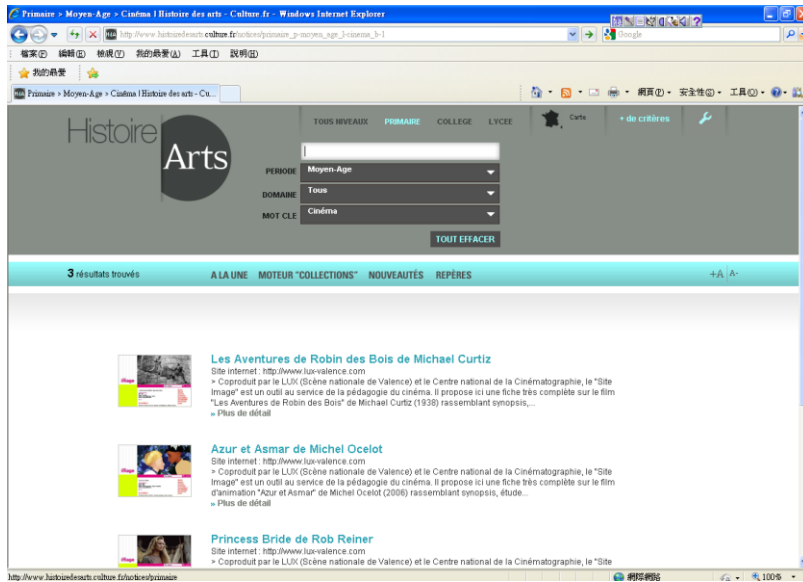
Primaire > Moyen-Age > Cinéma | Histoire des arts - Culture.fr - Windows Internet Explorer

http://www.histoiredesarts.culture.fr/notices/primaire_p-moyen_age_l-cinema_b-1

Google

檔案(F) 編輯(E) 檢視(V) 我的最愛(A) 工具(T) 說明(H)

我的最愛

Primaire > Moyen-Age > Cinéma | Histoire des arts - Cu...

網頁(P) 安全性(S) 工具(O)

Histoire Arts

TOUS NIVEAUX PRIMAIRE COLLEGE LYCEE

Carte

+ de critères

PERIODE Moyen-Age

DOMAINE Tous

MOT CLE Cinéma

TOUT EFFACER

3 résultats trouvés

A LA UNE MOTEUR "COLLECTIONS" NOUVEAUTÉS REPÈRES

+A A-

Les Aventures de Robin des Bois de Michael Curtiz
Site internet : http://www.lux-valence.com
> Coproduit par le LUX (Scène nationale de Valence) et le Centre national de la Cinématographie, le "Site Image" est un outil au service de la pédagogie du cinéma. Il propose ici une fiche très complète sur le film "Les Aventures de Robin des Bois" de Michael Curtiz (1938) rassemblant synopsis,...
» Plus de détail

Azur et Asmar de Michel Ocelot
Site internet : http://www.lux-valence.com
> Coproduit par le LUX (Scène nationale de Valence) et le Centre national de la Cinématographie, le "Site Image" est un outil au service de la pédagogie du cinéma. Il propose ici une fiche très complète sur le film d'animation "Azur et Asmar" de Michel Ocelot (2006) rassemblant synopsis, étude...
» Plus de détail

Princess Bride de Rob Reiner
Site internet : http://www.lux-valence.com
> Coproduit par le LUX (Scène nationale de Valence) et le Centre national de la Cinématographie, le "Site

http://www.histoiredesarts.culture.fr/notices/primaire

網際網路

100%